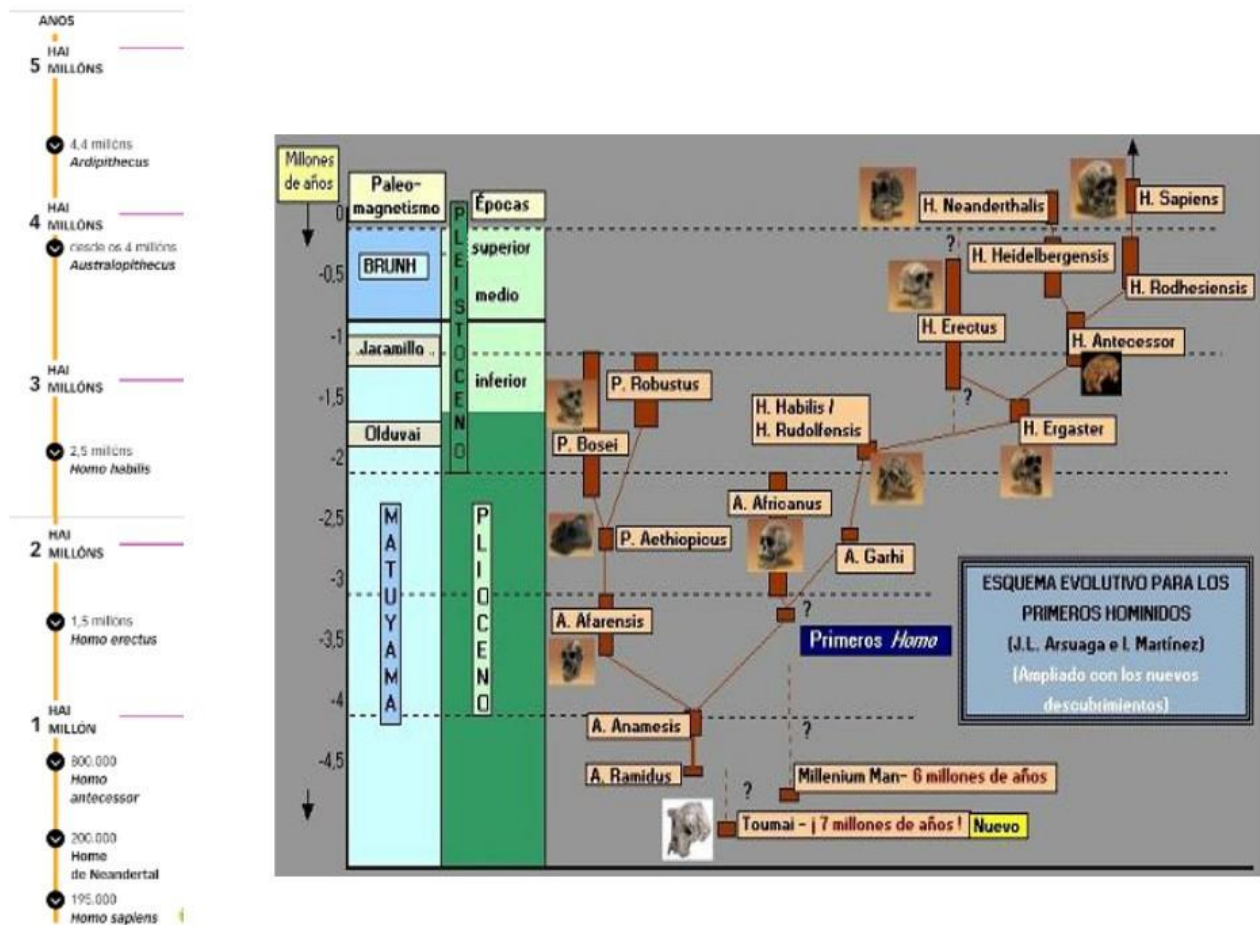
ANOS

HAI
5 MILLÓNS

4,4 millóns
Ardipithecus

HAI
4 MILLÓNS

desde os 4 millóns
Australopithecus

HAI
3 MILLÓNS

2,5 millóns
Homo habilis

HAI
2 MILLÓNS

1,5 millóns
Homo erectus

HAI
1 MILLÓN

800.000
Homo antecessor

200.000
Home de Neandertal

195.000
Homo sapiens

Millones de años

Paleo-magnetismo

Épocas

0
-0,5
-1
-1,5
-2
-2,5
-3
-3,5
-4
-4,5

BRUNH

Jaramillo

Olduvai

MATUYAMA

PLEISTOCENO

superior

medio

inferior

PLIOCENO

P. Robustus

P. Bosei

P. Aethiopicus

A. Afarensis

A. Anamesis

A. Ramidus

A. Africanus

A. Garhi

Primeros Homo

Millenium Man- 6 millones de años

Toumai - ¡ 7 millones de años !

Nuevo

H. Habilis / H. Rudolfensis

H. Erectus

H. Ergaster

H. Neanderthalis

H. Heidelbergensis

H. Antecessor

H. Sapiens

H. Rodhesiensis

?

ESQUEMA EVOLUTIVO PARA LOS PRIMEROS HOMINIDOS
(J.L. Arsuaga e I. Martínez)
(Ampliado con los nuevos descubrimientos)